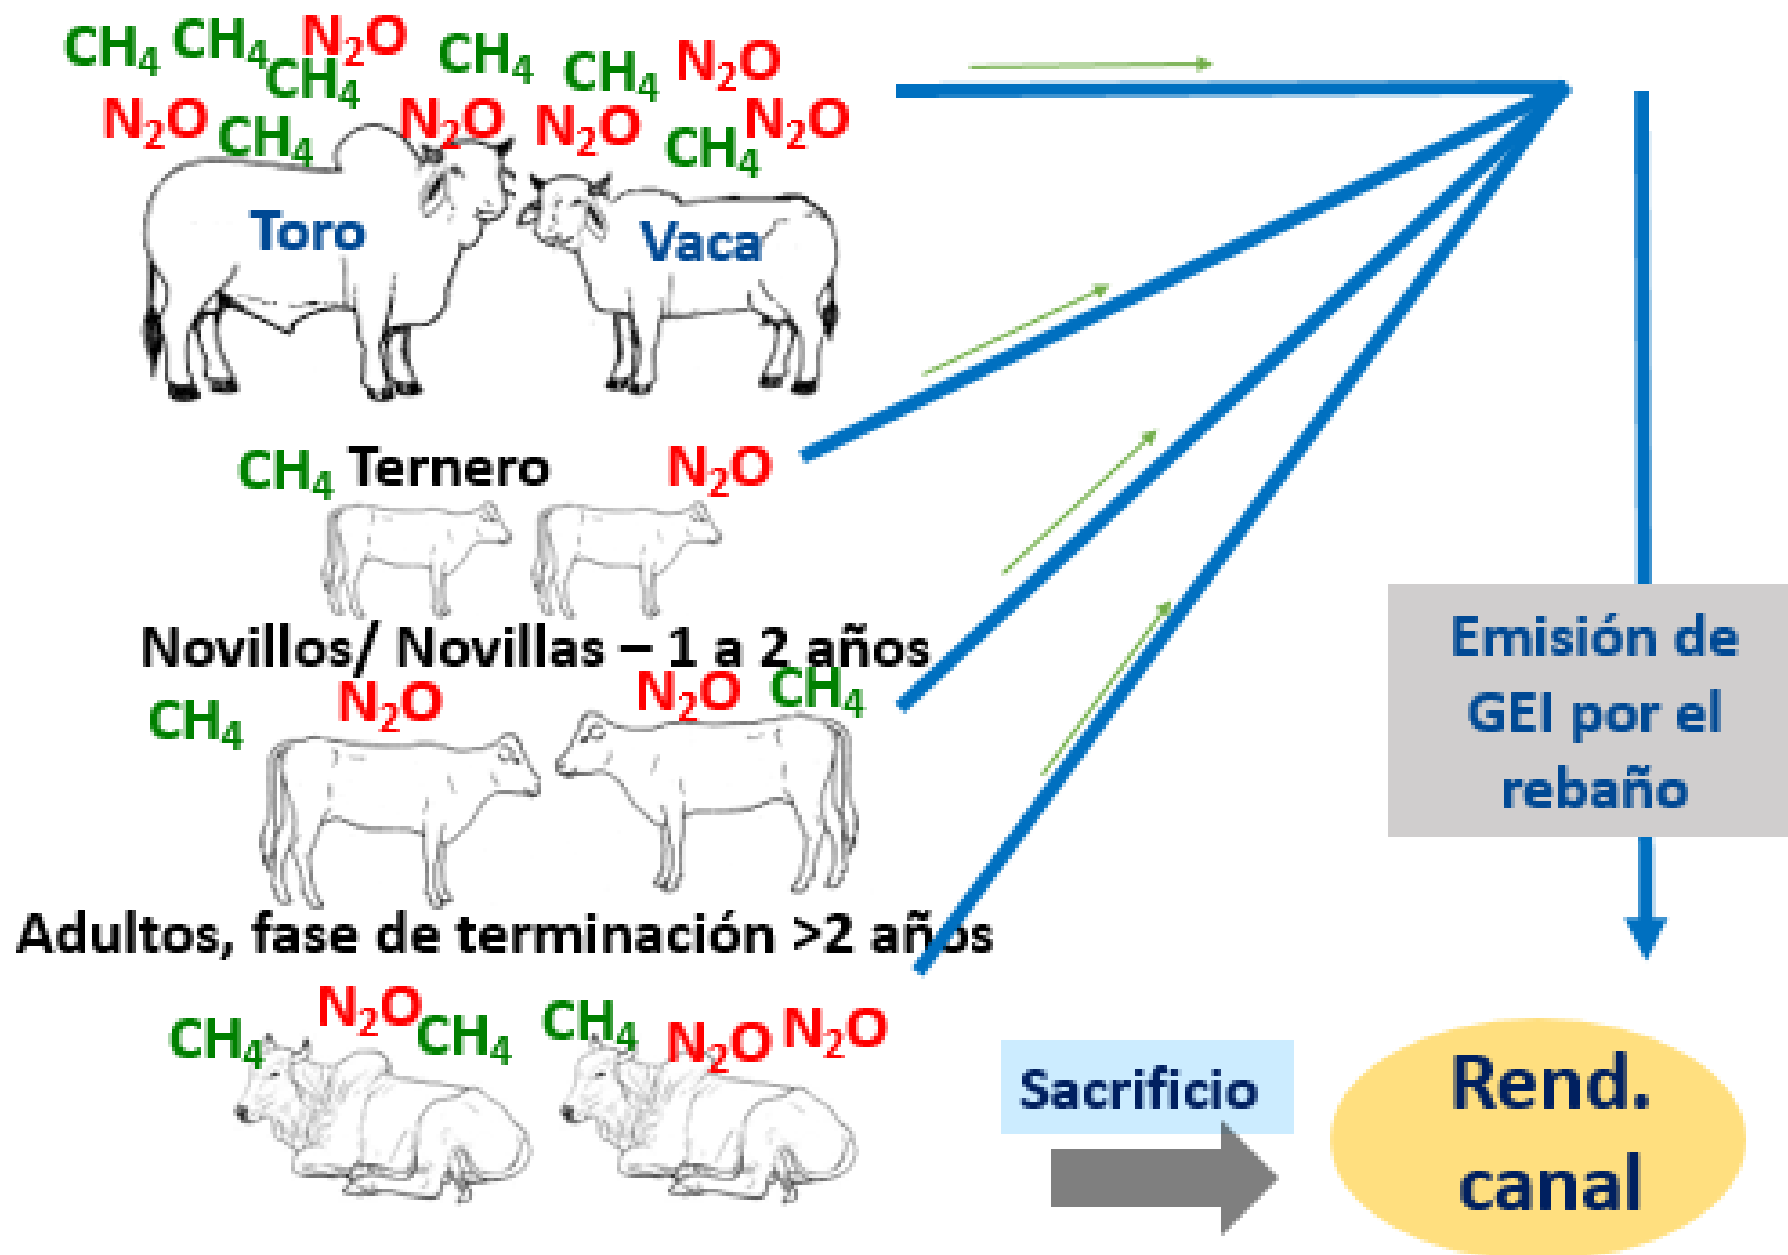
$CH_4$ $CH_4$ $N_2O$ $CH_4$ $CH_4$ $CH_4$ $N_2O$
$N_2O$ $CH_4$ $N_2O$ $N_2O$ $CH_4$ $N_2O$

Toro

Vaca

$CH_4$ Ternero $N_2O$

Novillos/ Novillas – 1 a 2 años

$CH_4$ $N_2O$ $N_2O$ $CH_4$

Adultos, fase de terminación >2 años

$CH_4$ $N_2O$ $CH_4$ $CH_4$ $N_2O$ $N_2O$

Emisión de GEI por el rebaño

Sacrificio

Rend. canal